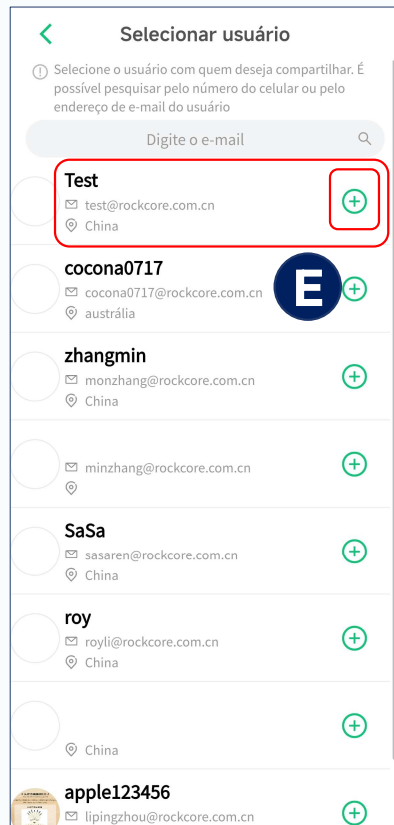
Selecionar usuário

Selecione o usuário com quem deseja compartilhar. É possível pesquisar pelo número do celular ou pelo endereço de e-mail do usuário

Digite o e-mail

Test
test@rockcore.com.cn
China

cocona0717
cocona0717@rockcore.com.cn
austrália

E

zhangmin
monzhang@rockcore.com.cn
China

minzhang@rockcore.com.cn

SaSa
sasaren@rockcore.com.cn
China

roy
royli@rockcore.com.cn
China

China

apple123456
lipingzhou@rockcore.com.cn